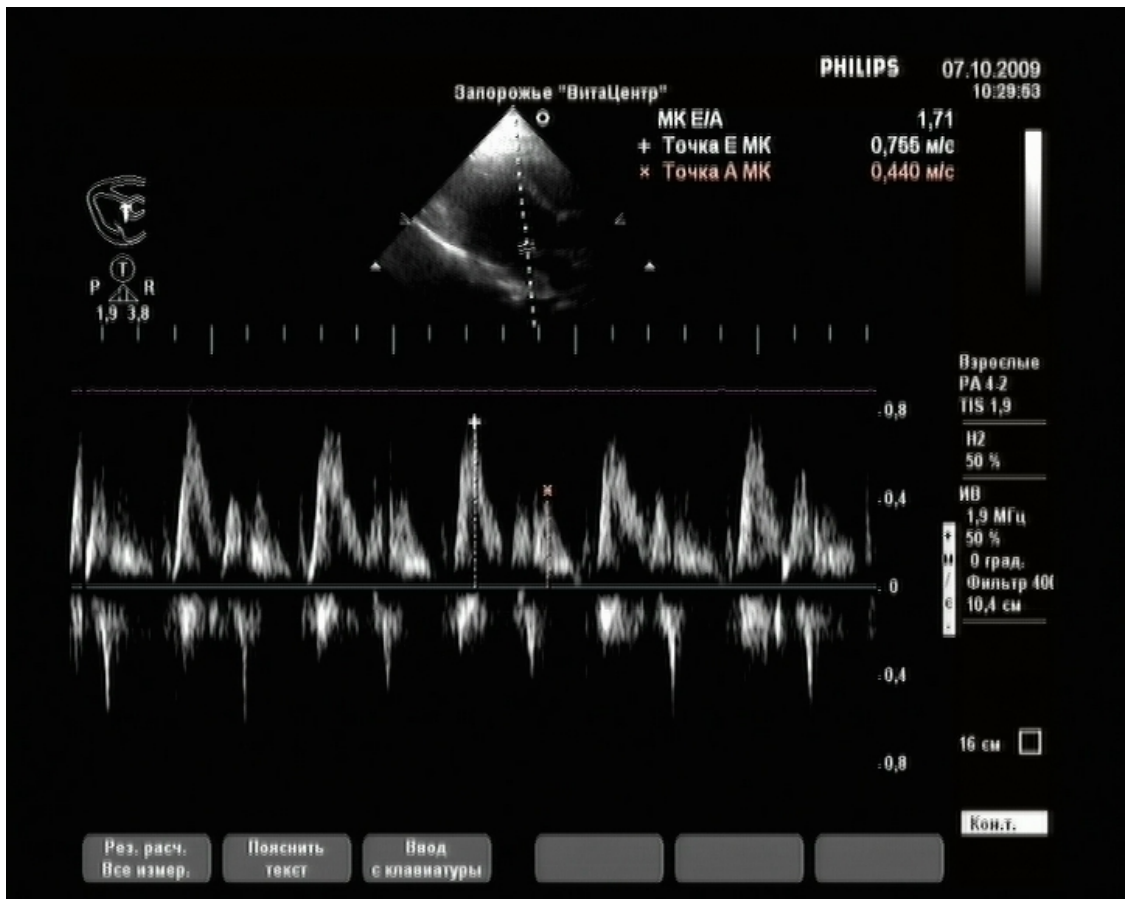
PHILIPS 07.10.2009
10:29:53

Запорожье "ВитаЦентр"

МК Е/А 1,71
+ Точка Е МК 0,755 м/с
× Точка А МК 0,440 м/с

P T R
1,9 3,8

Взрослые
PA 4-2
TIS 1,9

H2
50 %

ИВ
1,9 МГц
50 %
0 град.
Фильтр 40(
10,4 см

.0,8
.0,4
. 0
.0,4
.0,8

16 см

Кон.т.

Рез. расч.
Все измер.

Пояснить
текст

Ввод
с клавиатуры